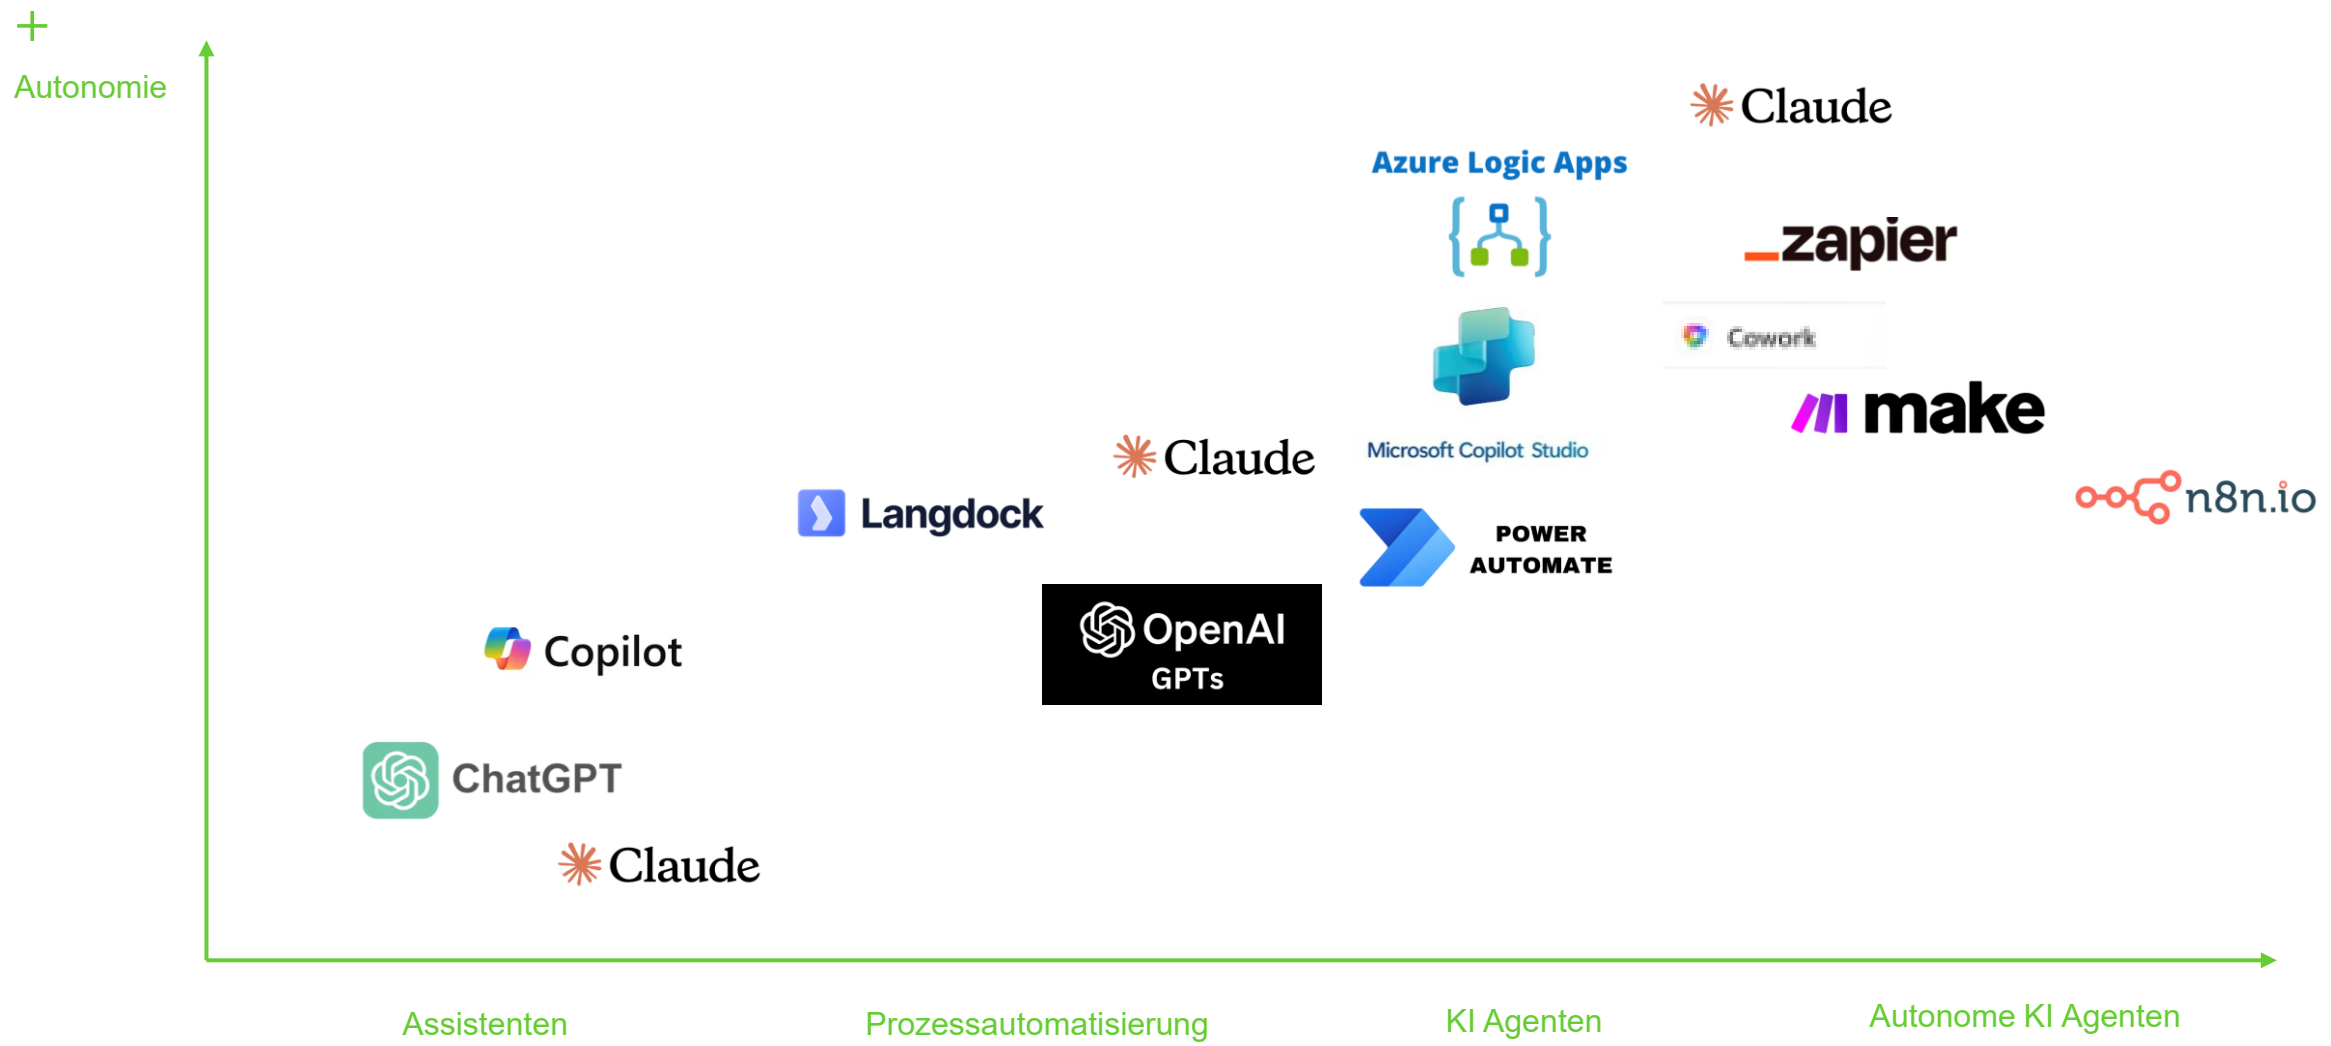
+
Autonomie

Claude

Azure Logic Apps

zapier

Cowork

make

Microsoft Copilot Studio

Claude

n8n.io

Langdock

POWER AUTOMATE

OpenAI GPTs

Copilot

ChatGPT

Claude

Assistenten

Prozessautomatisierung

KI Agenten

Autonome KI Agenten